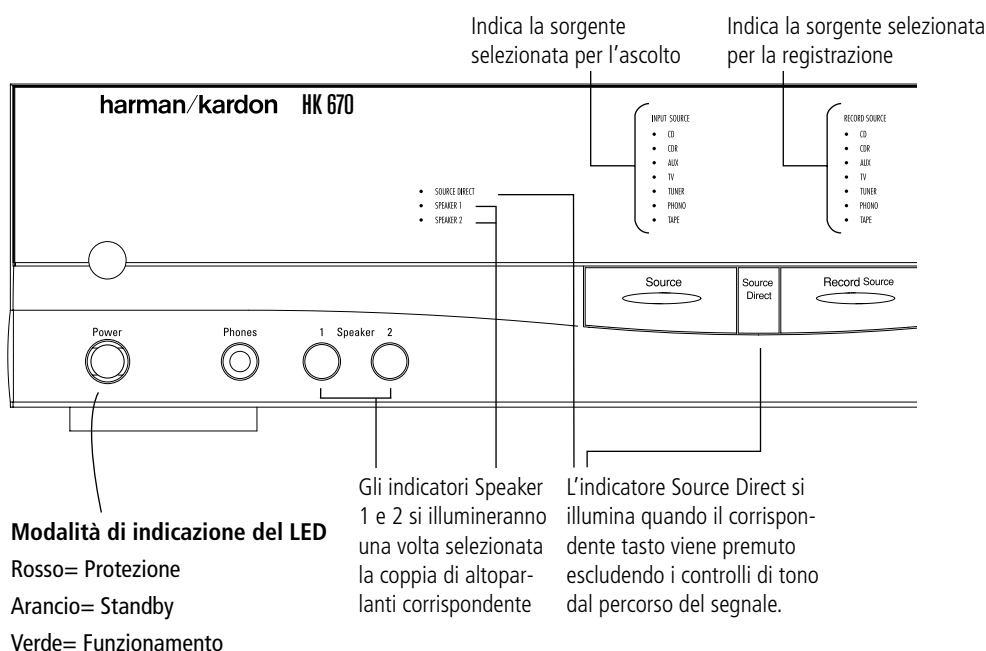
Indica la sorgente selezionata per l'ascolto

Indica la sorgente selezionata per la registrazione

harman/kardon HK 670

INPUT SOURCE
CD
CDR
AUX
TV
TUNER
PHONO
TAPE

RECORD SOURCE
CD
CDR
AUX
TV
TUNER
PHONO
TAPE

SOURCE DIRECT
SPEAKER 1
SPEAKER 2

Source

Source Direct

Record Source

Power

Phones

1 Speaker 2

Gli indicatori Speaker 1 e 2 si illumineranno una volta selezionata la coppia di altoparlanti corrispondente

L'indicatore Source Direct si illumina quando il corrispondente tasto viene premuto escludendo i controlli di tono dal percorso del segnale.

**Modalità di indicazione del LED**
Rosso= Protezione
Arancio= Standby
Verde= Funzionamento